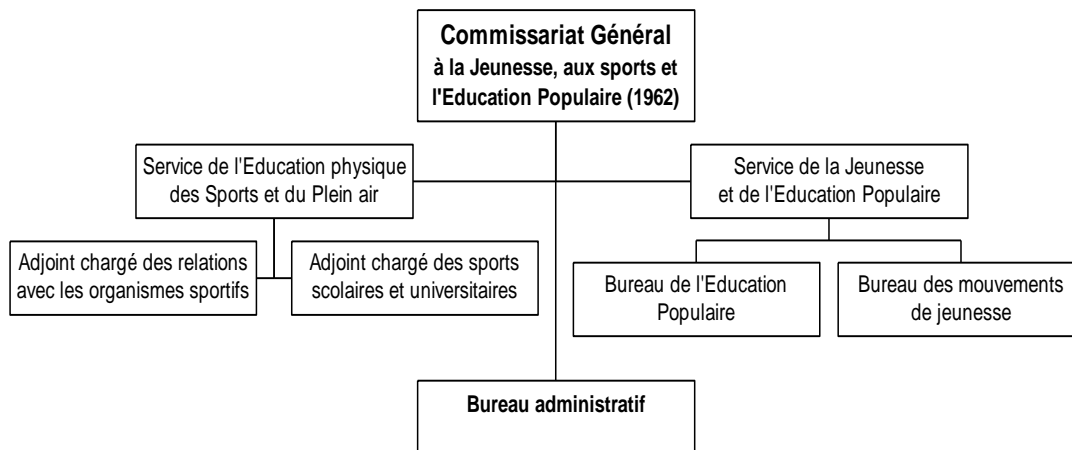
Commissariat Général
à la Jeunesse, aux sports et l'Education Populaire (1962)

Service de l'Education physique des Sports et du Plein air

Service de la Jeunesse et de l'Education Populaire

Adjoint chargé des relations avec les organismes sportifs

Adjoint chargé des sports scolaires et universitaires

Bureau de l'Education Populaire

Bureau des mouvements de jeunesse

Bureau administratif